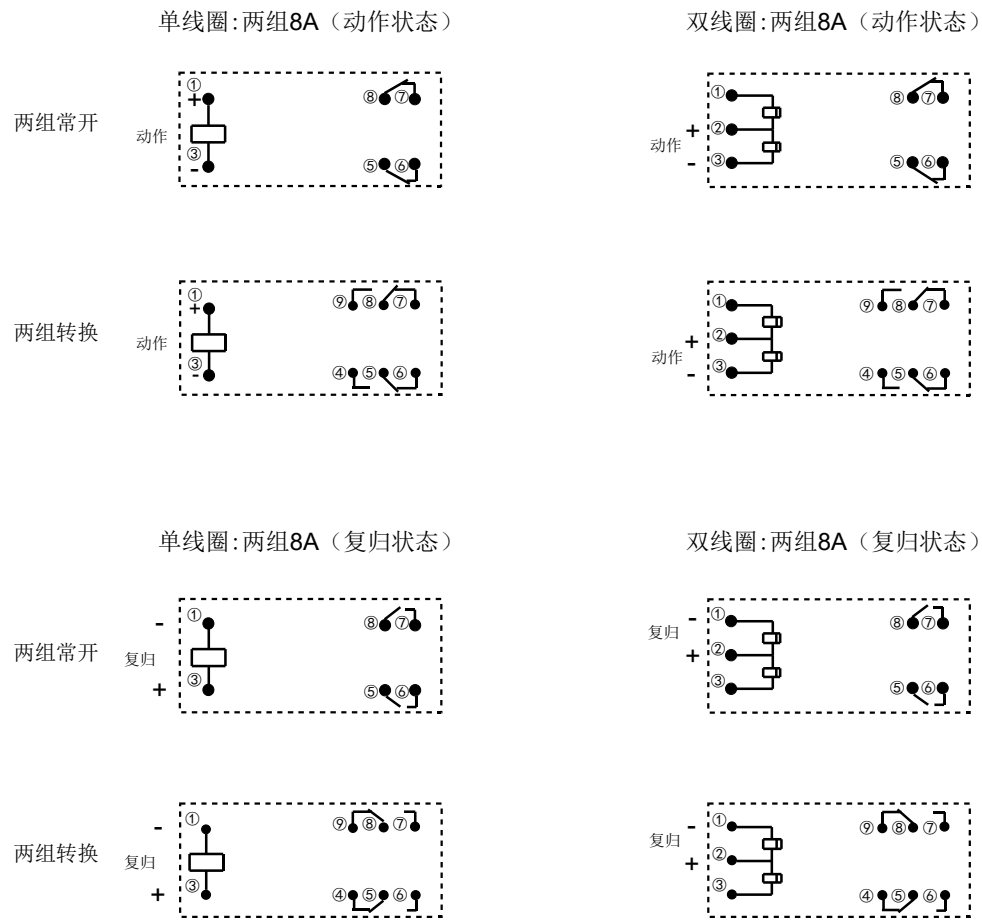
单线圈:两组8A（动作状态）

两组常开

动作

①
+
③
-
⑧ ⑦
⑤ ⑥

两组转换

动作

①
③
-
⑨ ⑧ ⑦
④ ⑤ ⑥

双线圈:两组8A（动作状态）

动作
+
-
①
②
③
⑧ ⑦
⑤ ⑥

动作
+
-
①
②
③
⑨ ⑧ ⑦
④ ⑤ ⑥

单线圈:两组8A（复归状态）

两组常开

复归
-
+
①
③
⑧ ⑦
⑤ ⑥

两组转换

复归
-
+
①
③
⑨ ⑧ ⑦
④ ⑤ ⑥

双线圈:两组8A（复归状态）

复归
-
+
①
②
③
⑧ ⑦
⑤ ⑥

复归
-
+
①
②
③
⑨ ⑧ ⑦
④ ⑤ ⑥